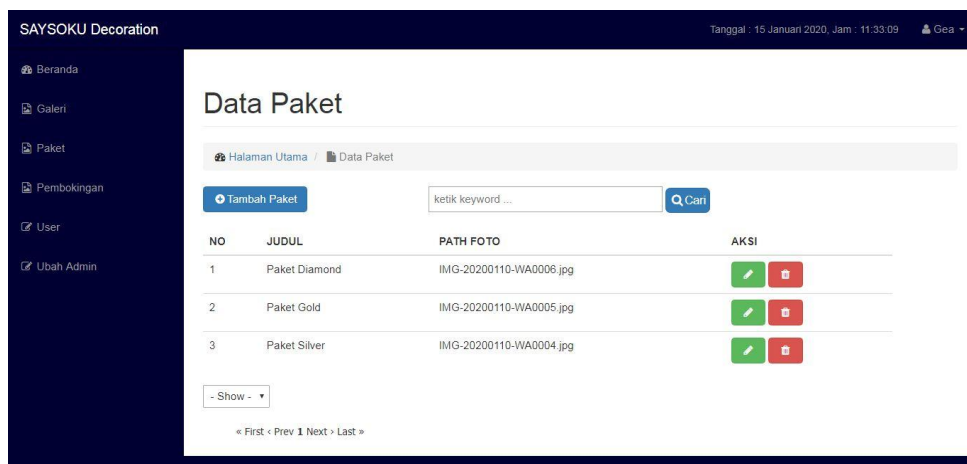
SAYSOKU Decoration

Tanggal : 15 Januari 2020, Jam : 11:33:09 Gea

Beranda
Galeri
Paket
Pembokingan
User
Ubah Admin

Data Paket

Halaman Utama / Data Paket

Tambah Paket

ketik keyword ...

Cari

| NO | JUDUL | PATH FOTO | AKSI |
|---|---|---|---|
| 1 | Paket Diamond | IMG-20200110-WA0006.jpg | |
| 2 | Paket Gold | IMG-20200110-WA0005.jpg | |
| 3 | Paket Silver | IMG-20200110-WA0004.jpg | |

- Show -

« First ‹ Prev 1 Next › Last »